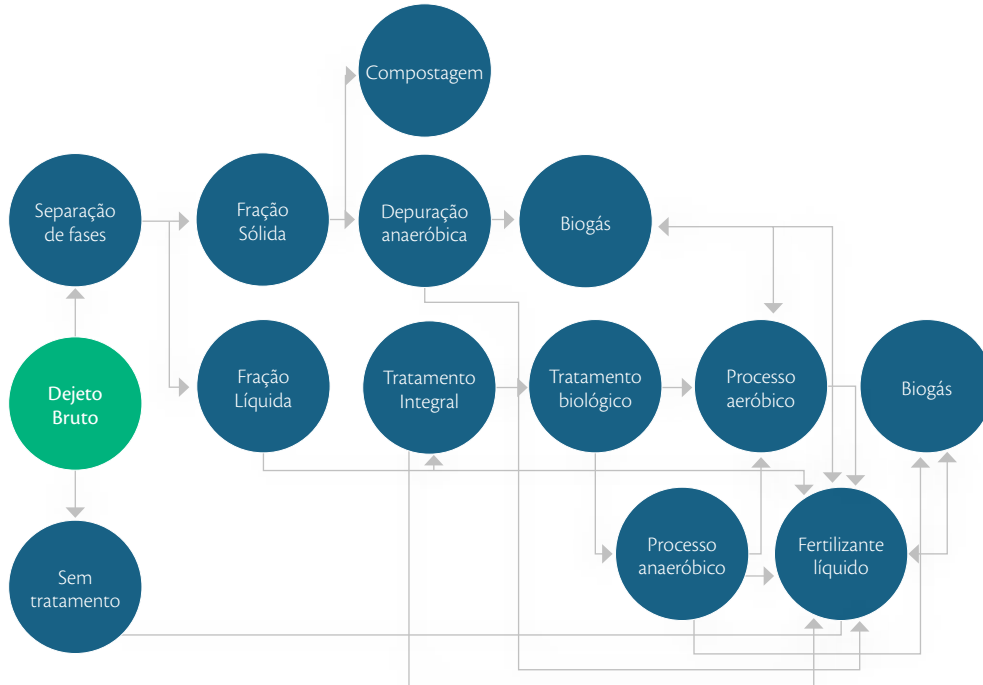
Compostagem

Separação de fases

Fração Sólida

Depuração anaeróbica

Biogás

Dejeto Bruto

Fração Líquida

Tratamento Integral

Tratamento biológico

Processo aeróbico

Biogás

Processo anaeróbico

Fertilizante líquido

Sem tratamento